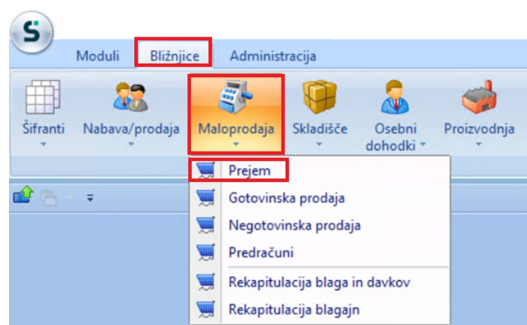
Moduli
Bližnjice
Administracija

Šifranti
Nabava/prodaja
Maloprodaja
Skladišče
Osebni dohodki
Proizvodnja

Prejem
Gotovinska prodaja
Negotovinska prodaja
Predračuni
Rekapitulacija blaga in davkov
Rekapitulacija blagajn